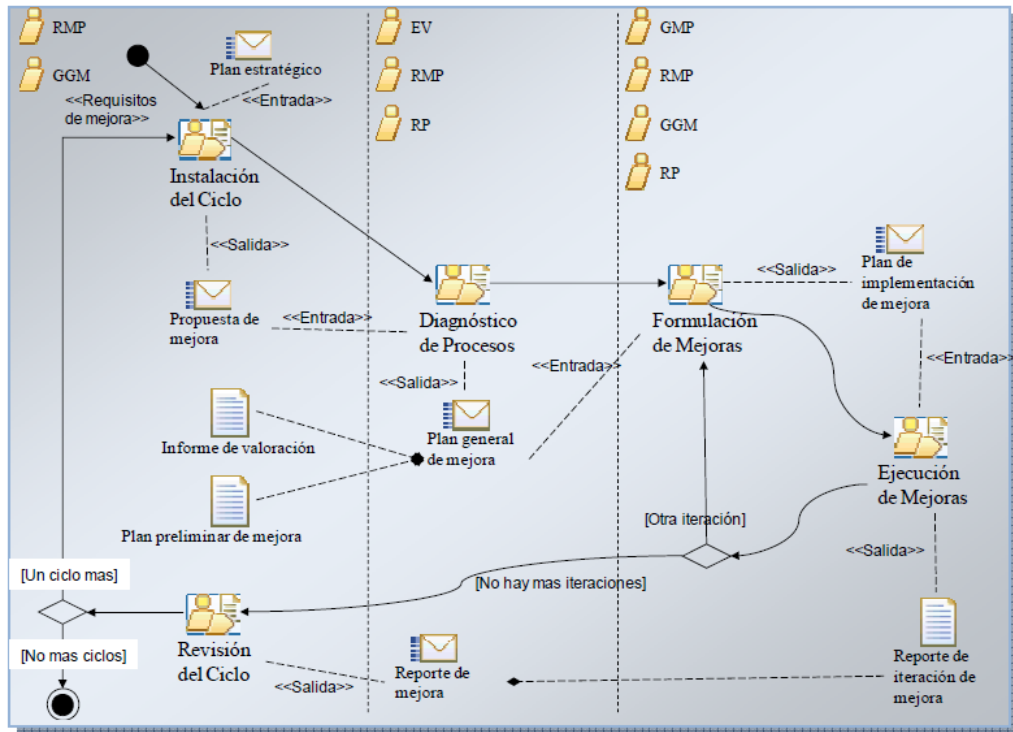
RMP

GGM

Plan estratégico

<<Requisitos de mejora>>

<<Entrada>>

Instalación del Ciclo

<<Salida>>

Propuesta de mejora

<<Entrada>>

EV

RMP

RP

Diagnóstico de Procesos

<<Salida>>

Informe de valoración

Plan general de mejora

Plan preliminar de mejora

<<Entrada>>

GMP

RMP

GGM

RP

Formulación de Mejoras

<<Salida>>

Plan de implementación de mejora

<<Entrada>>

Ejecución de Mejoras

[Otra iteración]

[No hay mas iteraciones]

<<Salida>>

[Un ciclo mas]

[No mas ciclos]

Revisión del Ciclo

<<Salida>>

Reporte de mejora

Reporte de iteración de mejora